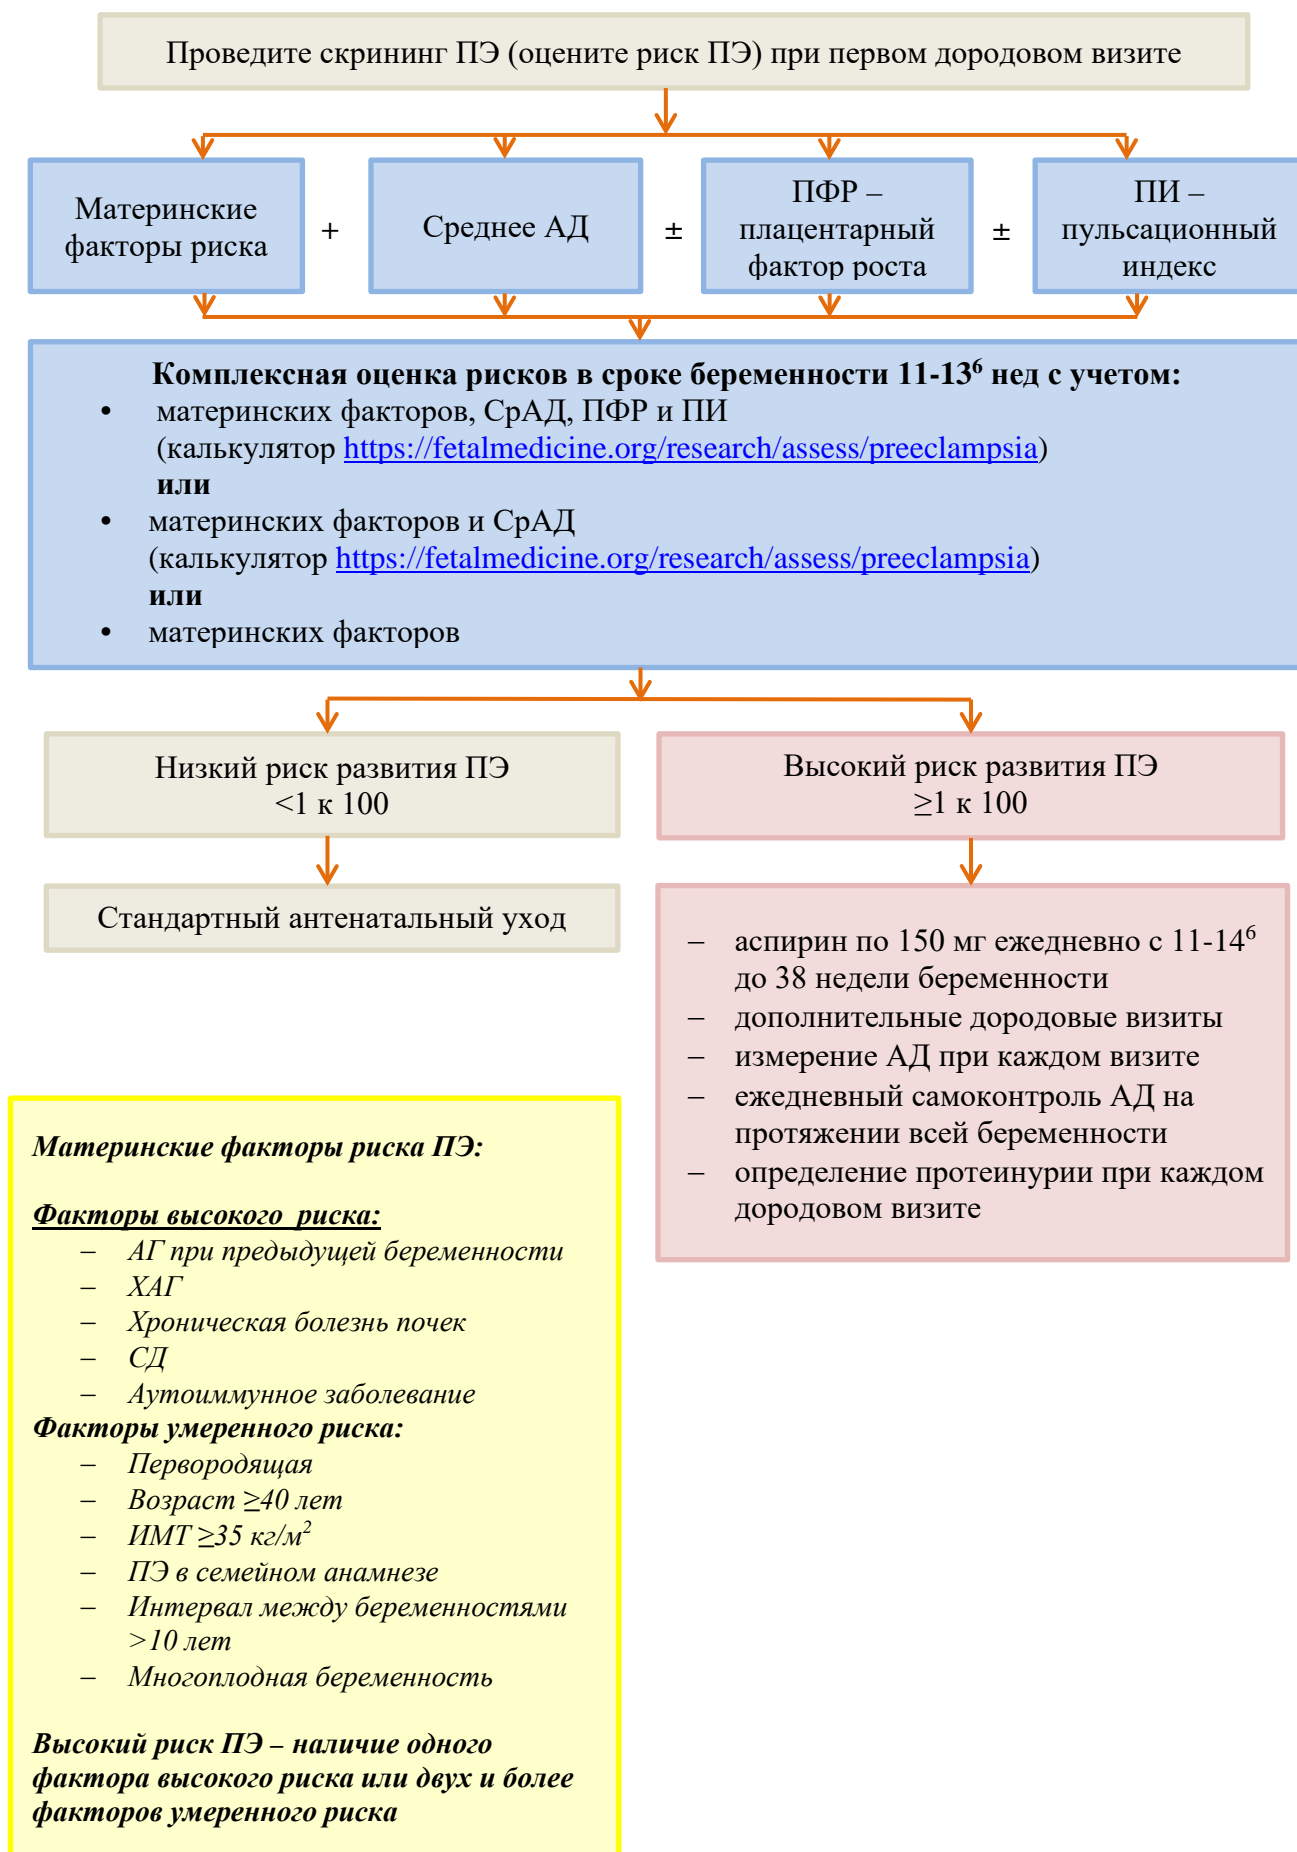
Проведите скрининг ПЭ (оцените риск ПЭ) при первом дородовом визите

Материнские факторы риска

+

Среднее АД

±

ПФР – плацентарный фактор роста

±

ПИ – пульсационный индекс

**Комплексная оценка рисков в сроке беременности 11-13$^6$ нед с учетом:**

- материнских факторов, СрАД, ПФР и ПИ (калькулятор https://fetalmedicine.org/research/assess/preeclampsia)

**или**

- материнских факторов и СрАД (калькулятор https://fetalmedicine.org/research/assess/preeclampsia)

**или**

- материнских факторов

Низкий риск развития ПЭ
<1 к 100

Высокий риск развития ПЭ
≥1 к 100

Стандартный антенатальный уход

– аспирин по 150 мг ежедневно с 11-14$^6$ до 38 недели беременности
– дополнительные дородовые визиты
– измерение АД при каждом визите
– ежедневный самоконтроль АД на протяжении всей беременности
– определение протеинурии при каждом дородовом визите

***Материнские факторы риска ПЭ:***

***Факторы высокого риска:***
– *АГ при предыдущей беременности*
– *ХАГ*
– *Хроническая болезнь почек*
– *СД*
– *Аутоиммунное заболевание*

***Факторы умеренного риска:***
– *Первородящая*
– *Возраст ≥40 лет*
– *ИМТ ≥35 кг/м$^2$*
– *ПЭ в семейном анамнезе*
– *Интервал между беременностями >10 лет*
– *Многоплодная беременность*

***Высокий риск ПЭ – наличие одного фактора высокого риска или двух и более факторов умеренного риска***